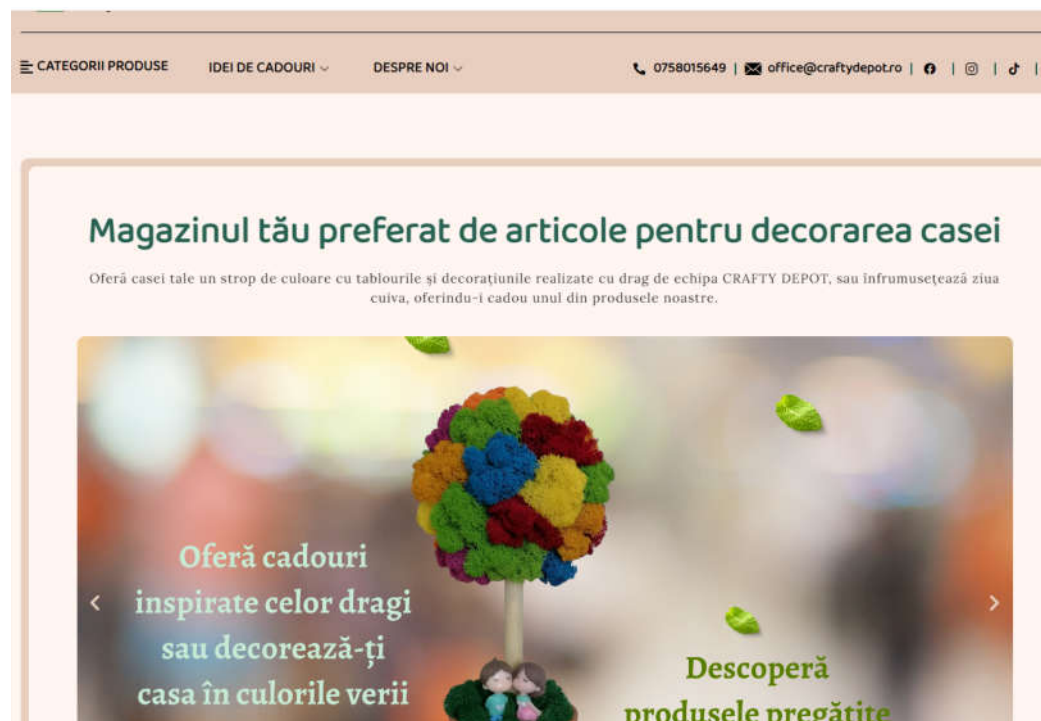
CATEGORII PRODUSE IDEI DE CADOURI DESPRE NOI 0758015649 | office@craftydepot.ro | | |

Magazinul tău preferat de articole pentru decorarea casei

Oferă casei tale un strop de culoare cu tablourile și decorațiunile realizate cu drag de echipa CRAFTY DEPOT, sau înfrumusețează ziua cuiva, oferindu-i cadou unul din produsele noastre.

Oferă cadouri inspirate celor dragi sau decorează-ți casa în culorile verii

Descoperă produsele pregătite